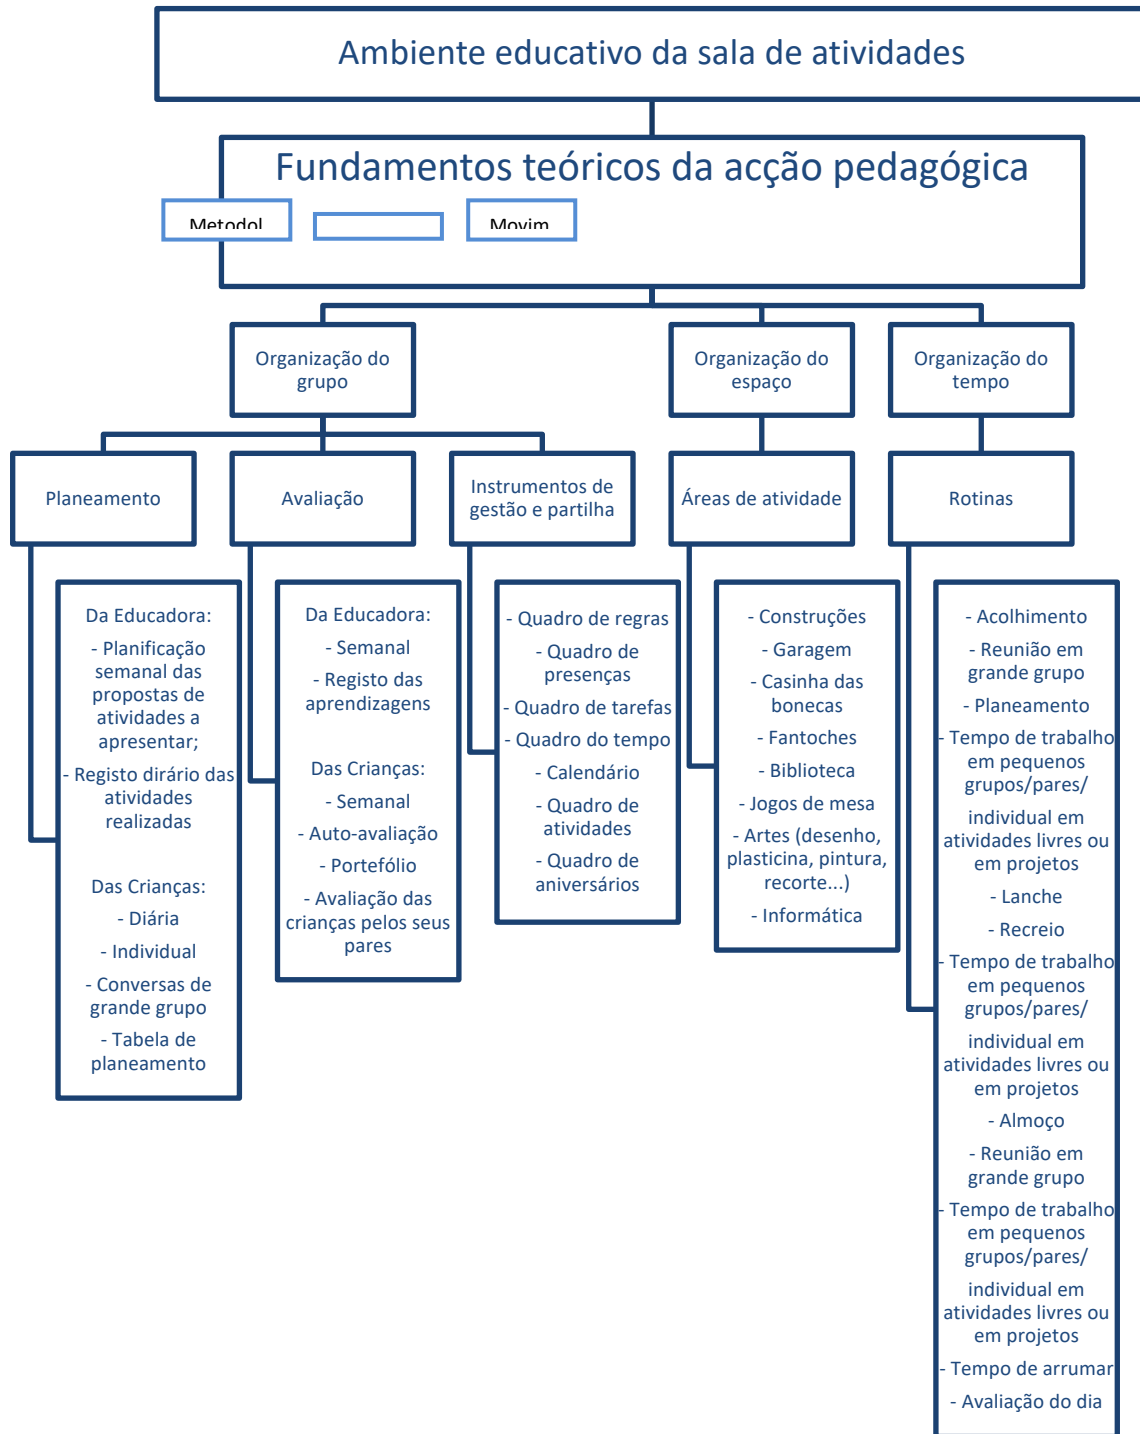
Ambiente educativo da sala de atividades

Fundamentos teóricos da acção pedagógica

Metodol

Movim

Organização do grupo

Organização do espaço

Organização do tempo

Planeamento

Avaliação

Instrumentos de gestão e partilha

Áreas de atividade

Rotinas

Da Educadora:
- Planificação semanal das propostas de atividades a apresentar;
- Registo dirário das atividades realizadas

Das Crianças:
- Diária
- Individual
- Conversas de grande grupo
- Tabela de planeamento

Da Educadora:
- Semanal
- Registo das aprendizagens

Das Crianças:
- Semanal
- Auto-avaliação
- Portefólio
- Avaliação das crianças pelos seus pares

- Quadro de regras
- Quadro de presenças
- Quadro de tarefas
- Quadro do tempo
- Calendário
- Quadro de atividades
- Quadro de aniversários

- Construções
- Garagem
- Casinha das bonecas
- Fantoches
- Biblioteca
- Jogos de mesa
- Artes (desenho, plasticina, pintura, recorte...)
- Informática

- Acolhimento
- Reunião em grande grupo
- Planeamento
- Tempo de trabalho em pequenos grupos/pares/
individual em atividades livres ou em projetos
- Lanche
- Recreio
- Tempo de trabalho em pequenos grupos/pares/
individual em atividades livres ou em projetos
- Almoço
- Reunião em grande grupo
- Tempo de trabalho em pequenos grupos/pares/
individual em atividades livres ou em projetos
- Tempo de arrumar
- Avaliação do dia